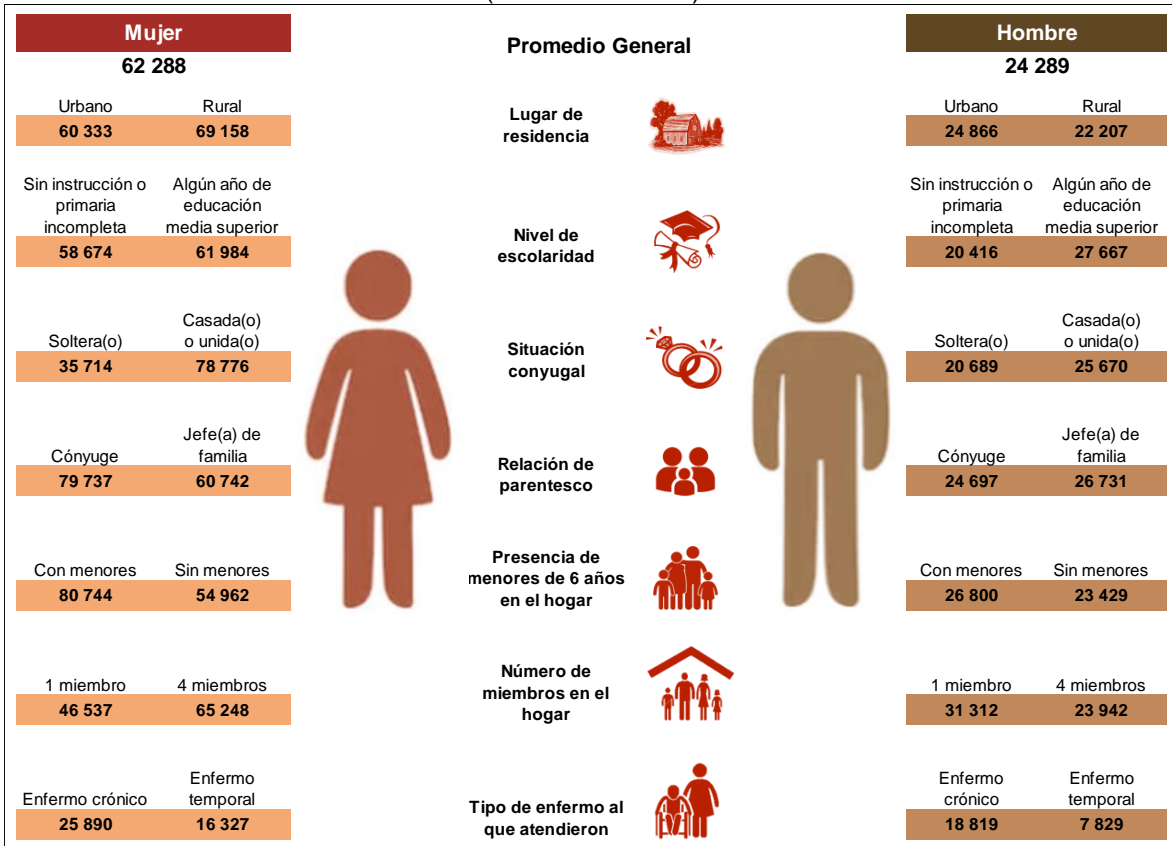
Mujer
62 288

Promedio General

Hombre
24 289

| Urbano | Rural |
|---|---|
| 60 333 | 69 158 |

Lugar de residencia

| Urbano | Rural |
|---|---|
| 24 866 | 22 207 |

| Sin instrucción o primaria incompleta | Algún año de educación media superior |
|---|---|
| 58 674 | 61 984 |

Nivel de escolaridad

| Sin instrucción o primaria incompleta | Algún año de educación media superior |
|---|---|
| 20 416 | 27 667 |

| Soltera(o) | Casada(o) o unida(o) |
|---|---|
| 35 714 | 78 776 |

Situación conyugal

| Soltera(o) | Casada(o) o unida(o) |
|---|---|
| 20 689 | 25 670 |

| Cónyuge | Jefe(a) de familia |
|---|---|
| 79 737 | 60 742 |

Relación de parentesco

| Cónyuge | Jefe(a) de familia |
|---|---|
| 24 697 | 26 731 |

| Con menores | Sin menores |
|---|---|
| 80 744 | 54 962 |

Presencia de menores de 6 años en el hogar

| Con menores | Sin menores |
|---|---|
| 26 800 | 23 429 |

| 1 miembro | 4 miembros |
|---|---|
| 46 537 | 65 248 |

Número de miembros en el hogar

| 1 miembro | 4 miembros |
|---|---|
| 31 312 | 23 942 |

| Enfermo crónico | Enfermo temporal |
|---|---|
| 25 890 | 16 327 |

Tipo de enfermo al que atendieron

| Enfermo crónico | Enfermo temporal |
|---|---|
| 18 819 | 7 829 |